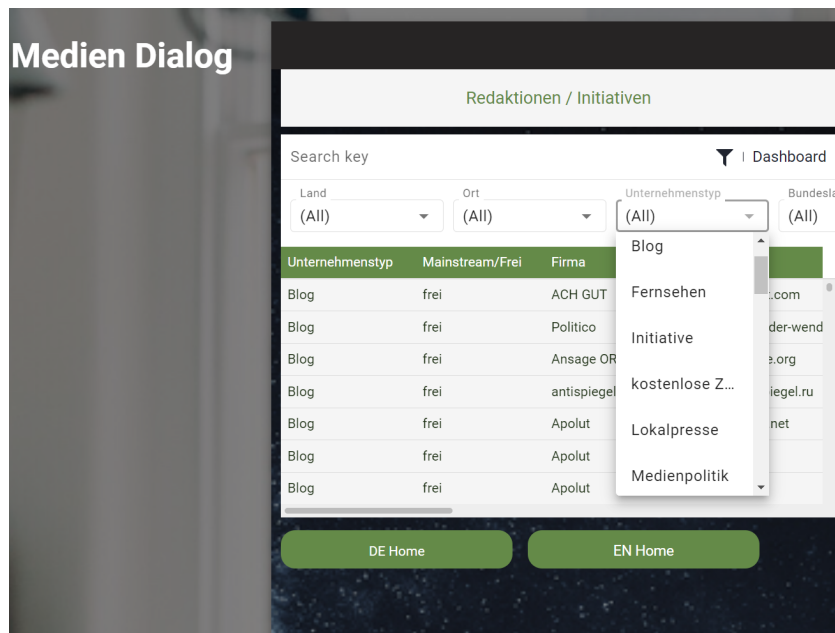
Medien Dialog

Redaktionen / Initiativen

Search key

Dashboard

Land
(All)

Ort
(All)

Unternehmenstyp
(All)

Bundesla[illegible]
(All)

Blog
Fernsehen
Initiative
kostenlose Z…
Lokalpresse
Medienpolitik

| Unternehmenstyp | Mainstream/Frei | Firma | |
|---|---|---|---|
| Blog | frei | ACH GUT | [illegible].com |
| Blog | frei | Politico | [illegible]der-wend |
| Blog | frei | Ansage OR | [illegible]e.org |
| Blog | frei | antispiegel | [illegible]iegel.ru |
| Blog | frei | Apolut | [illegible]net |
| Blog | frei | Apolut | |
| Blog | frei | Apolut | |

DE Home

EN Home